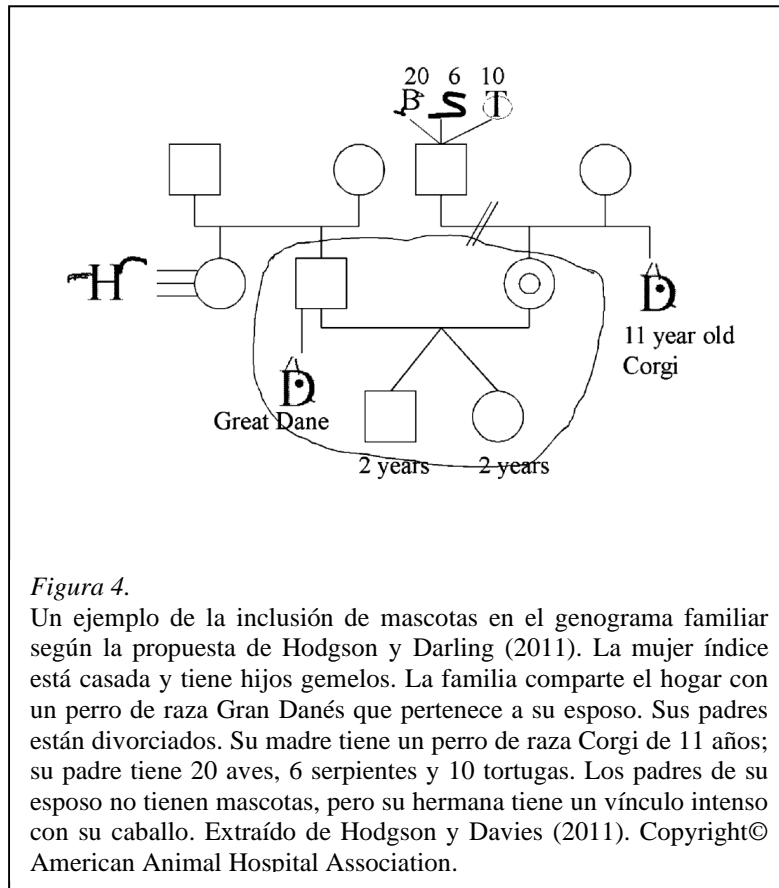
20 6 10
B S T

H

D
11 year old
Corgi

D
Great Dane

2 years 2 years

*Figura 4.*
Un ejemplo de la inclusión de mascotas en el genograma familiar según la propuesta de Hodgson y Darling (2011). La mujer índice está casada y tiene hijos gemelos. La familia comparte el hogar con un perro de raza Gran Danés que pertenece a su esposo. Sus padres están divorciados. Su madre tiene un perro de raza Corgi de 11 años; su padre tiene 20 aves, 6 serpientes y 10 tortugas. Los padres de su esposo no tienen mascotas, pero su hermana tiene un vínculo intenso con su caballo. Extraído de Hodgson y Davies (2011). Copyright© American Animal Hospital Association.